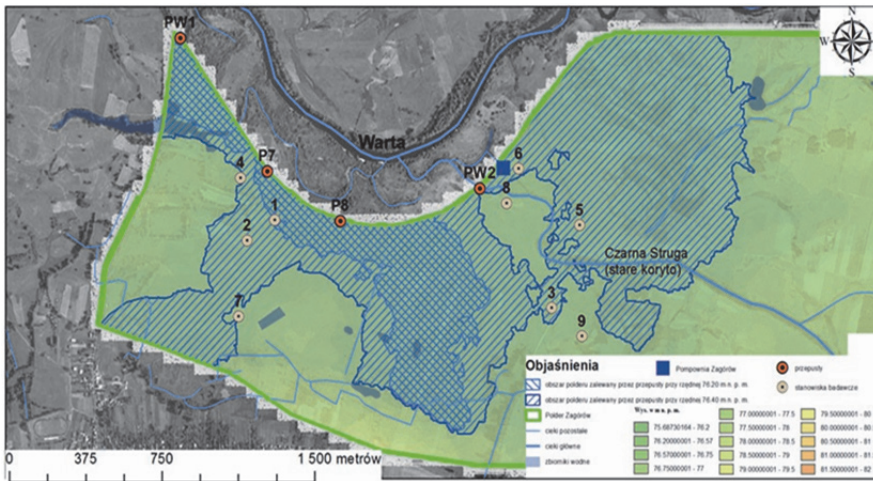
N
W
S
PW1
Warta
4
P7
1
2
P8
PW2
6
8
5
Czarna Struga
(stare koryto)
7
3
9
0
375
750
1 500 metrów
Objaśnienia
Pompownia Zagórów
przepusty
obszar polderu zalewany przez przepusty przy rzędnej 76.20 m n. p. m.
obszar polderu zalewany przez przepusty przy rzędnej 76.40 m n. p. m.
stanowiska badawcze
Polder Zagórów
cieki pozostałe
cieki główne
zbiorniki wodne
Wys. w m n. p. m.
75.68730164 - 76.2
76.20000001 - 76.57
76.57000001 - 76.75
76.75000001 - 77
77.00000001 - 77.5
77.50000001 - 78
78.00000001 - 78.5
78.50000001 - 79
79.00000001 - 79.5
79.50000001 - 80
80.00000001 - 80.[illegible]
80.50000001 - 81
81.00000001 - 81.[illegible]
81.50000001 - 82